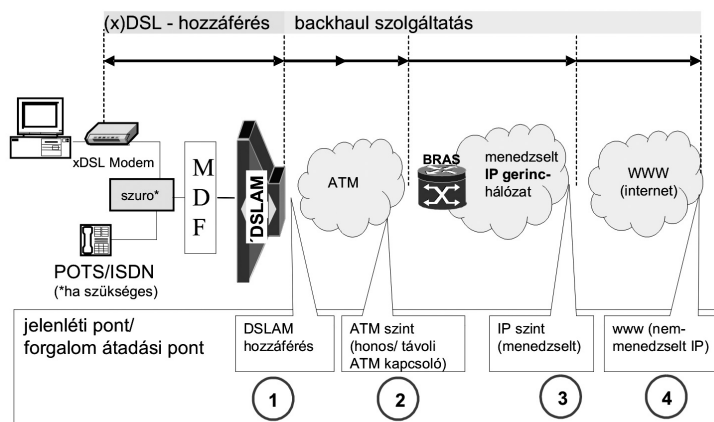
(x)DSL - hozzáférés

backhaul szolgáltatás

xDSL Modem

szuro*

M
D
F

DSLAM

POTS/ISDN
(*ha szükséges)

ATM

BRAS

menedzselt
IP gerinc-
hálózat

WWW
(internet)

jelenléti pont/
forgalom átadási pont

DSLAM
hozzáférés

ATM szint
(honos/ távoli
ATM kapcsoló)

IP szint
(menedzselt)

www (nem-
menedzselt IP)

1

2

3

4